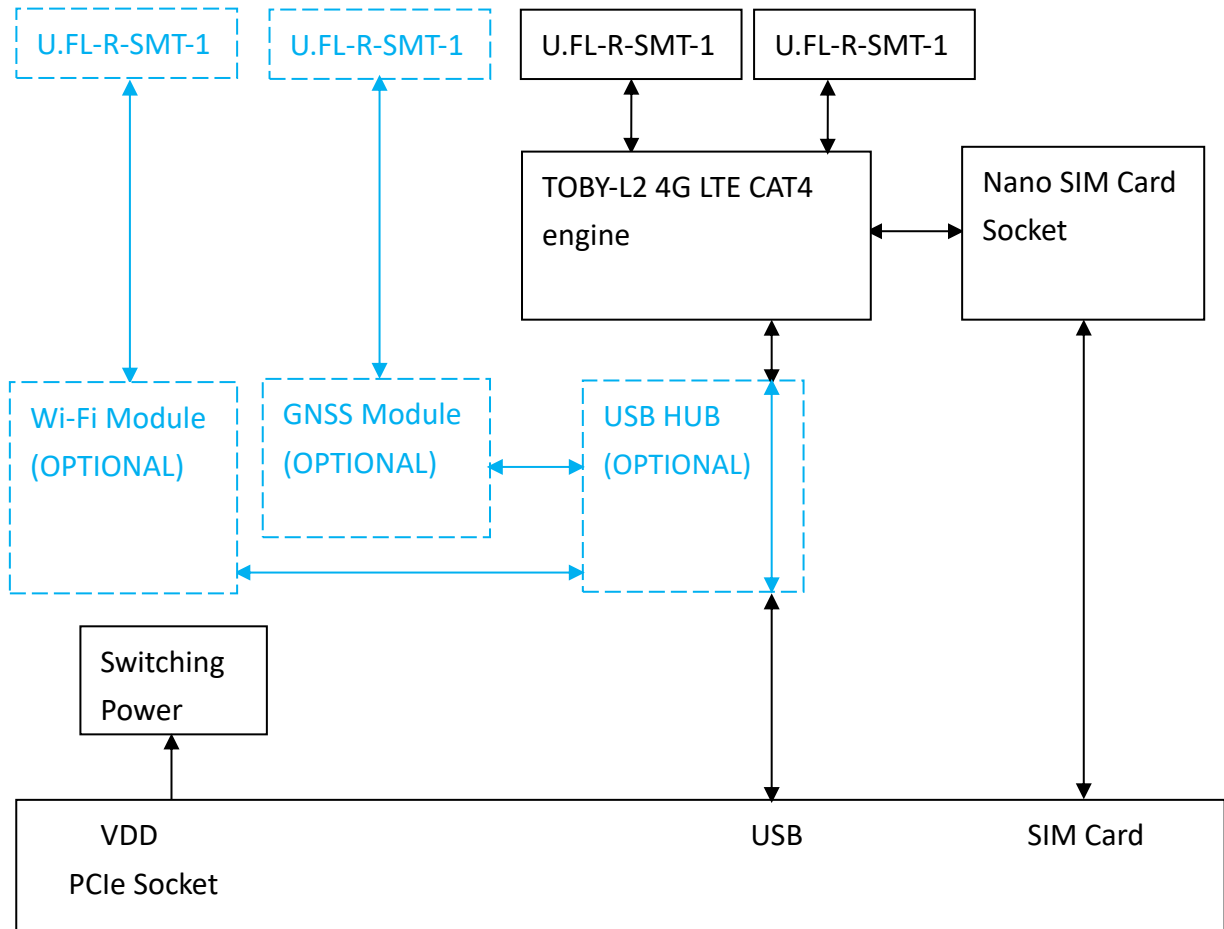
U.FL-R-SMT-1

U.FL-R-SMT-1

U.FL-R-SMT-1

U.FL-R-SMT-1

TOBY-L2 4G LTE CAT4 engine

Nano SIM Card Socket

Wi-Fi Module (OPTIONAL)

GNSS Module (OPTIONAL)

USB HUB (OPTIONAL)

Switching Power

VDD

USB

SIM Card

PCIe Socket